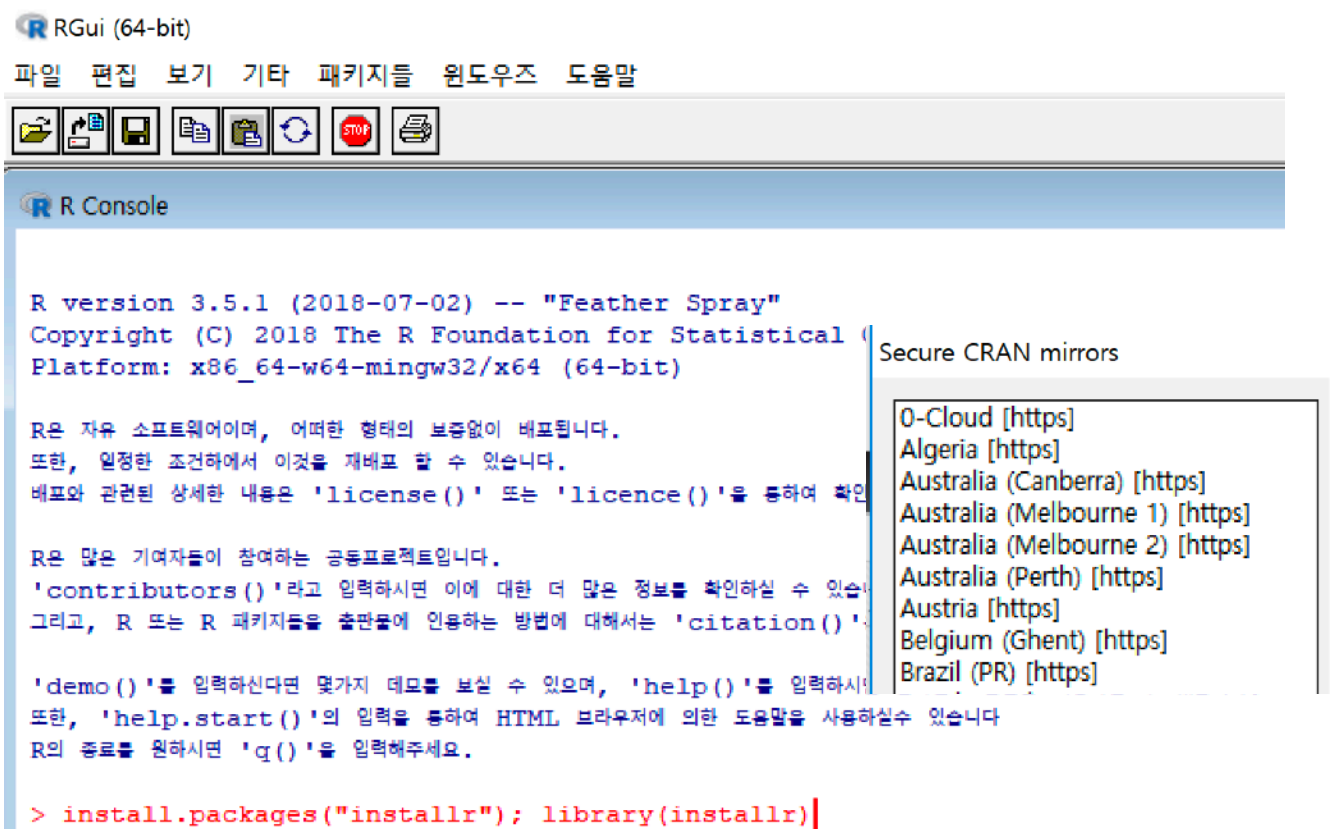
RGui (64-bit)

파일 편집 보기 기타 패키지들 윈도우즈 도움말

R Console

R version 3.5.1 (2018-07-02) -- "Feather Spray"
Copyright (C) 2018 The R Foundation for Statistical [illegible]
Platform: x86_64-w64-mingw32/x64 (64-bit)

R은 자유 소프트웨어이며, 어떠한 형태의 보증없이 배포됩니다.
또한, 일정한 조건하에서 이것을 재배포 할 수 있습니다.
배포와 관련된 상세한 내용은 'license()' 또는 'licence()'을 통하여 확인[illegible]

R은 많은 기여자들이 참여하는 공동프로젝트입니다.
'contributors()'라고 입력하시면 이에 대한 더 많은 정보를 확인하실 수 있습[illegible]
그리고, R 또는 R 패키지들을 출판물에 인용하는 방법에 대해서는 'citation()'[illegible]

'demo()'를 입력하신다면 몇가지 데모를 보실 수 있으며, 'help()'를 입력하시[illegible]
또한, 'help.start()'의 입력을 통하여 HTML 브라우저에 의한 도움말을 사용하실수 있습니다
R의 종료를 원하시면 'q()'을 입력해주세요.

> install.packages("installr"); library(installr)

Secure CRAN mirrors

0-Cloud [https]
Algeria [https]
Australia (Canberra) [https]
Australia (Melbourne 1) [https]
Australia (Melbourne 2) [https]
Australia (Perth) [https]
Austria [https]
Belgium (Ghent) [https]
Brazil (PR) [https]